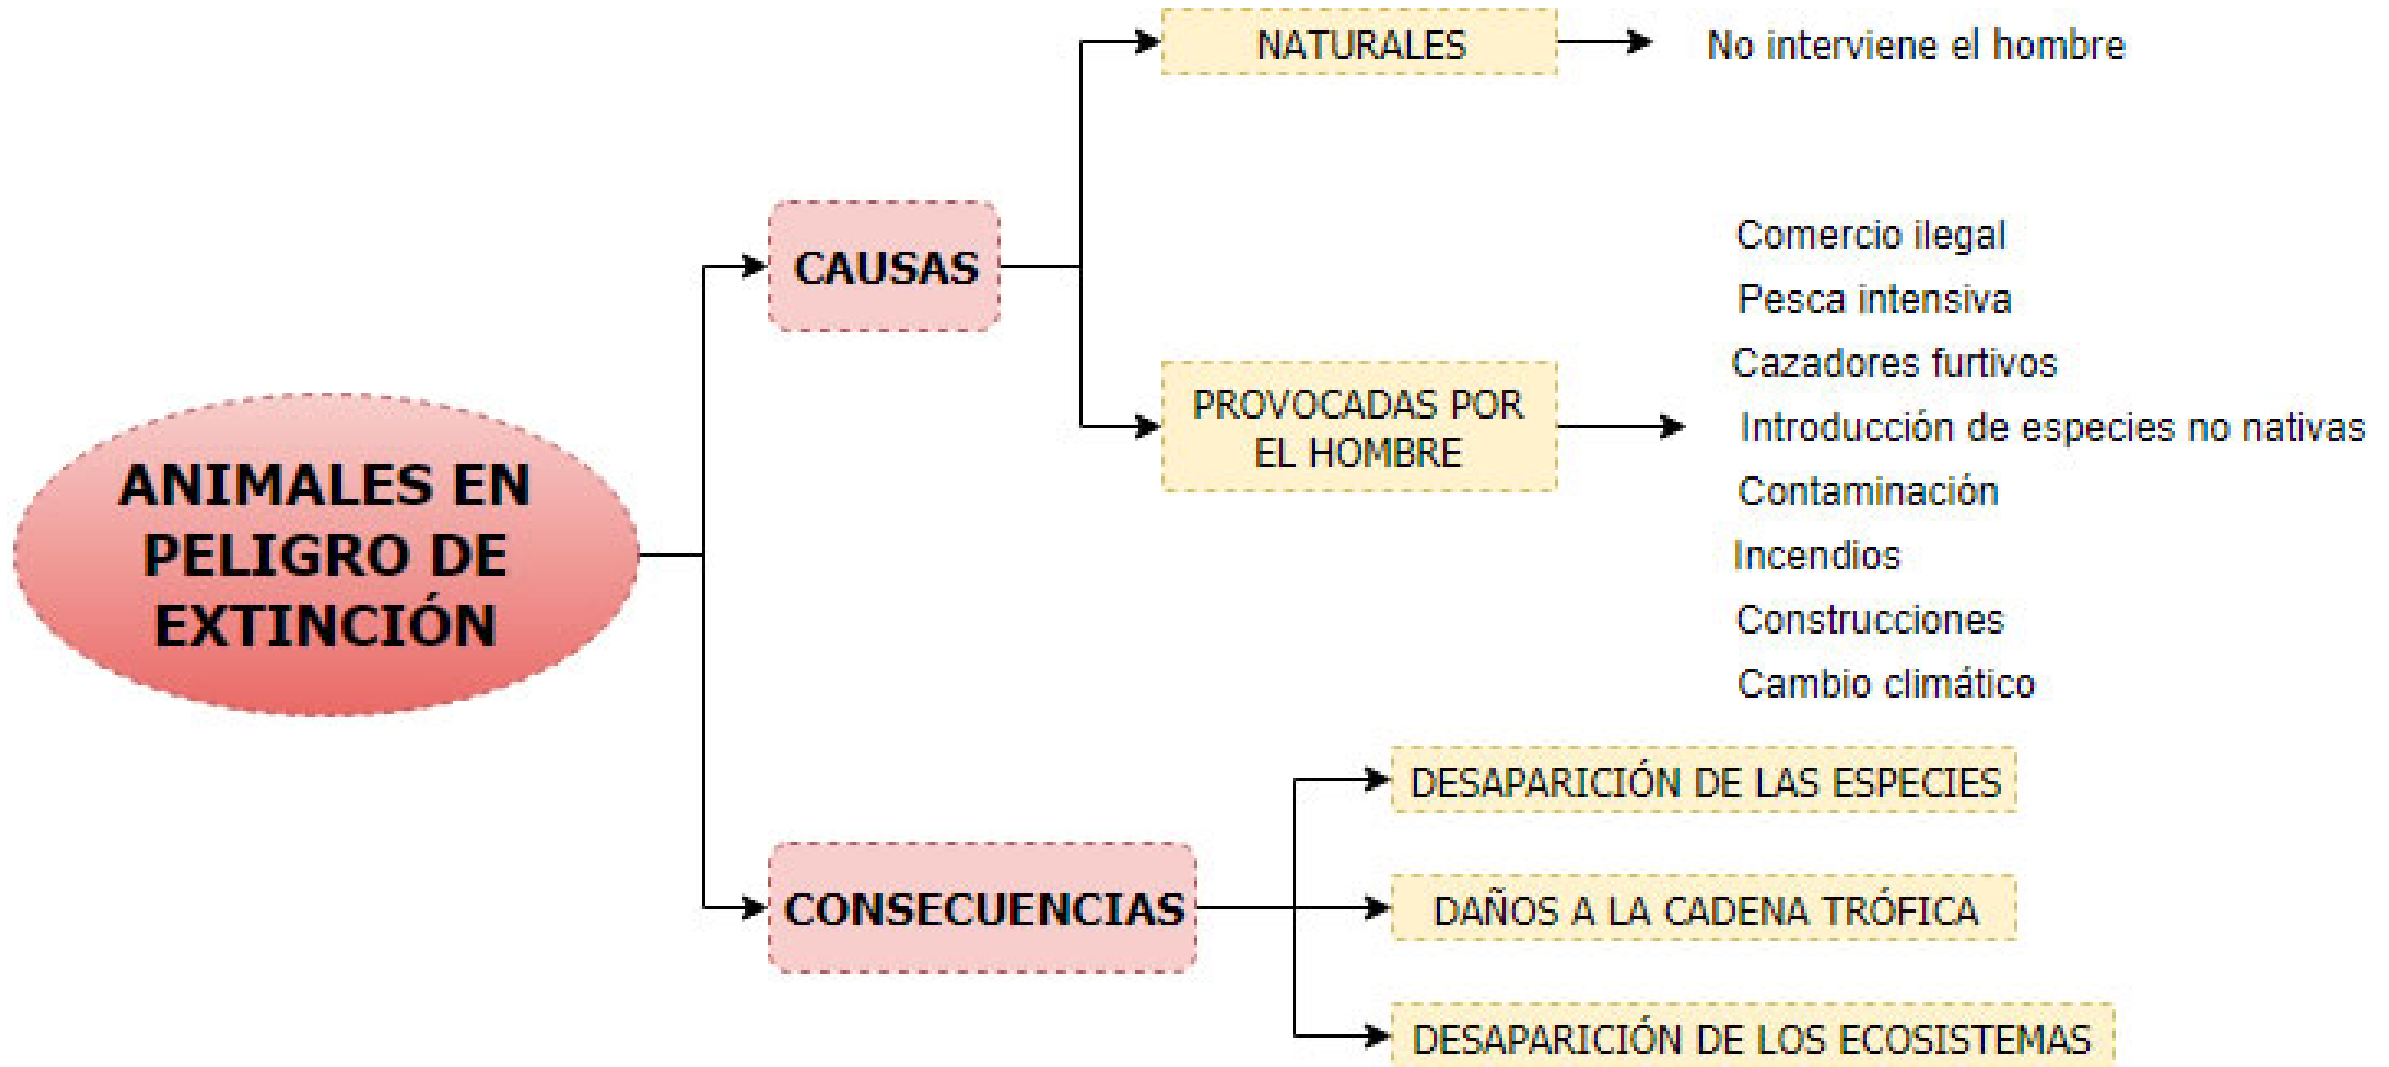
ANIMALES EN PELIGRO DE EXTINCIÓN

CAUSAS

NATURALES

No interviene el hombre

PROVOCADAS POR EL HOMBRE

Comercio ilegal
Pesca intensiva
Cazadores furtivos
Introducción de especies no nativas
Contaminación
Incendios
Construcciones
Cambio climático

CONSECUENCIAS

DESAPARICIÓN DE LAS ESPECIES

DAÑOS A LA CADENA TRÓFICA

DESAPARICIÓN DE LOS ECOSISTEMAS